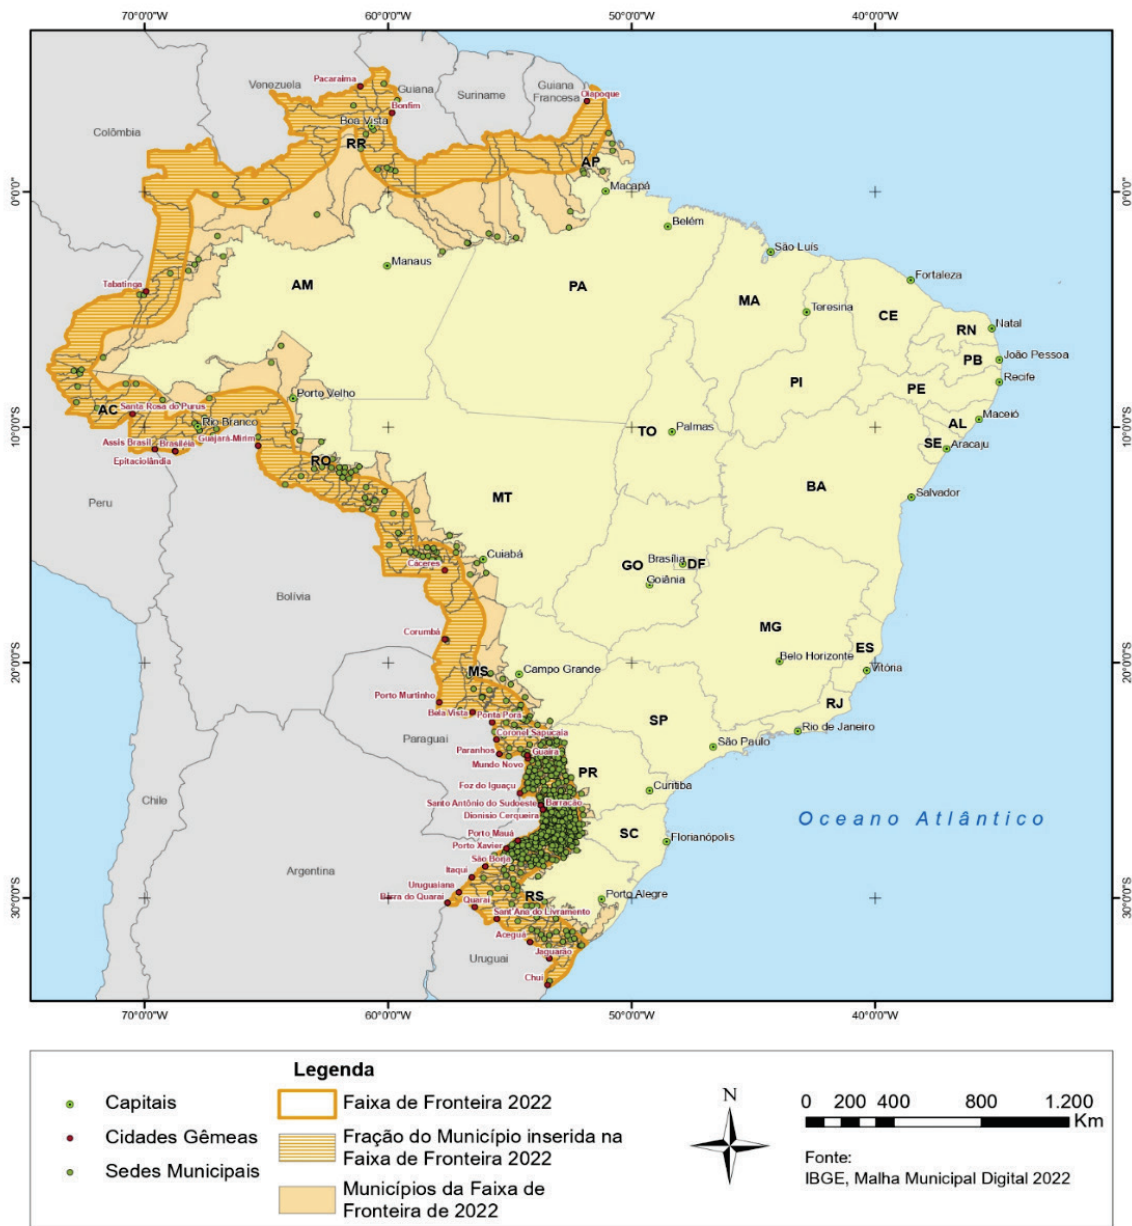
70°0'0"W 60°0'0"W 50°0'0"W 40°0'0"W

0°0'0" 10°0'0"S 20°0'0"S 30°0'0"S

Venezuela
Pacaraima
Guiana
Bonfim
Suriname
Guiana Francesa
Oiapoque
Colômbia
Boa Vista
RR
AP
Macapá
Belém
São Luís
Manaus
Tabatinga
AM
PA
MA
Fortaleza
Teresina
CE
RN
Natal
PB
João Pessoa
PI
PE
Recife
Porto Velho
AC
Santa Rosa do Purus
Rio Branco
Assis Brasil
Brasiléia
Guajará-Mirim
Epitaciolândia
TO
Palmas
AL
Maceió
SE
Aracaju
RO
Peru
MT
BA
Salvador
Cuiabá
Cáceres
Brasília
GO
DF
Goiânia
Bolívia
MG
Corumbá
ES
Belo Horizonte
Vitória
MS
Campo Grande
Porto Murtinho
RJ
Bela Vista
Ponta Porã
SP
Rio de Janeiro
Coronel Sapucaia
Paraguai
Paranhos
Guaíra
São Paulo
Mundo Novo
PR
Foz do Iguaçu
Curitiba
Chile
Santo Antônio do Sudoeste
Barracão
Dionísio Cerqueira
Oceano Atlântico
Porto Mauá
SC
Florianópolis
Porto Xavier
São Borja
Argentina
Itaqui
Uruguaiana
Barra do Quaraí
Quaraí
RS
Porto Alegre
Sant'Ana do Livramento
Aceguá
Uruguai
Jaguarão
Chuí

Legenda
Capitais
Cidades Gêmeas
Sedes Municipais
Faixa de Fronteira 2022
Fração do Município inserida na Faixa de Fronteira 2022
Municípios da Faixa de Fronteira de 2022

N

0 200 400 800 1.200 Km

Fonte:
IBGE, Malha Municipal Digital 2022